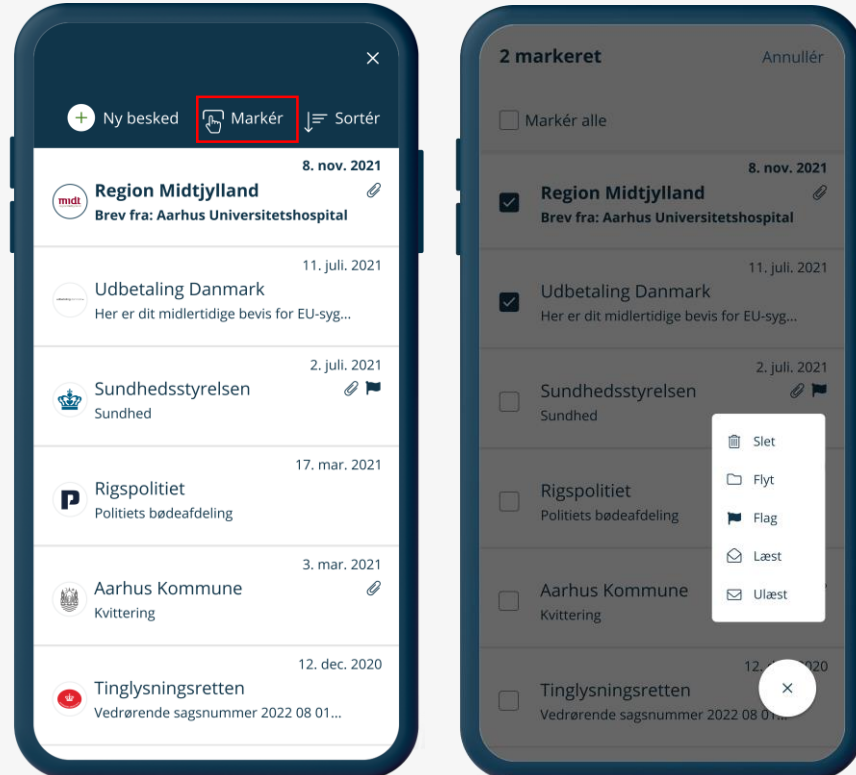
×

Ny besked Markér Sortér

8. nov. 2021
midt
Region Midtjylland
Brev fra: Aarhus Universitetshospital

11. juli. 2021
Udbetaling Danmark
Her er dit midlertidige bevis for EU-syg...

2. juli. 2021
Sundhedsstyrelsen
Sundhed

17. mar. 2021
Rigspolitiet
Politiets bødeafdeling

3. mar. 2021
Aarhus Kommune
Kvittering

12. dec. 2020
Tinglysningsretten
Vedrørende sagsnummer 2022 08 01...

2 markeret Annullér

Markér alle

8. nov. 2021
Region Midtjylland
Brev fra: Aarhus Universitetshospital

11. juli. 2021
Udbetaling Danmark
Her er dit midlertidige bevis for EU-syg...

2. juli. 2021
Sundhedsstyrelsen
Sundhed

Slet
Flyt
Flag
Læst
Ulæst

Rigspolitiet
Politiets bødeafdeling

Aarhus Kommune
Kvittering

12. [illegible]020
Tinglysningsretten
Vedrørende sagsnummer 2022 08 01...

×